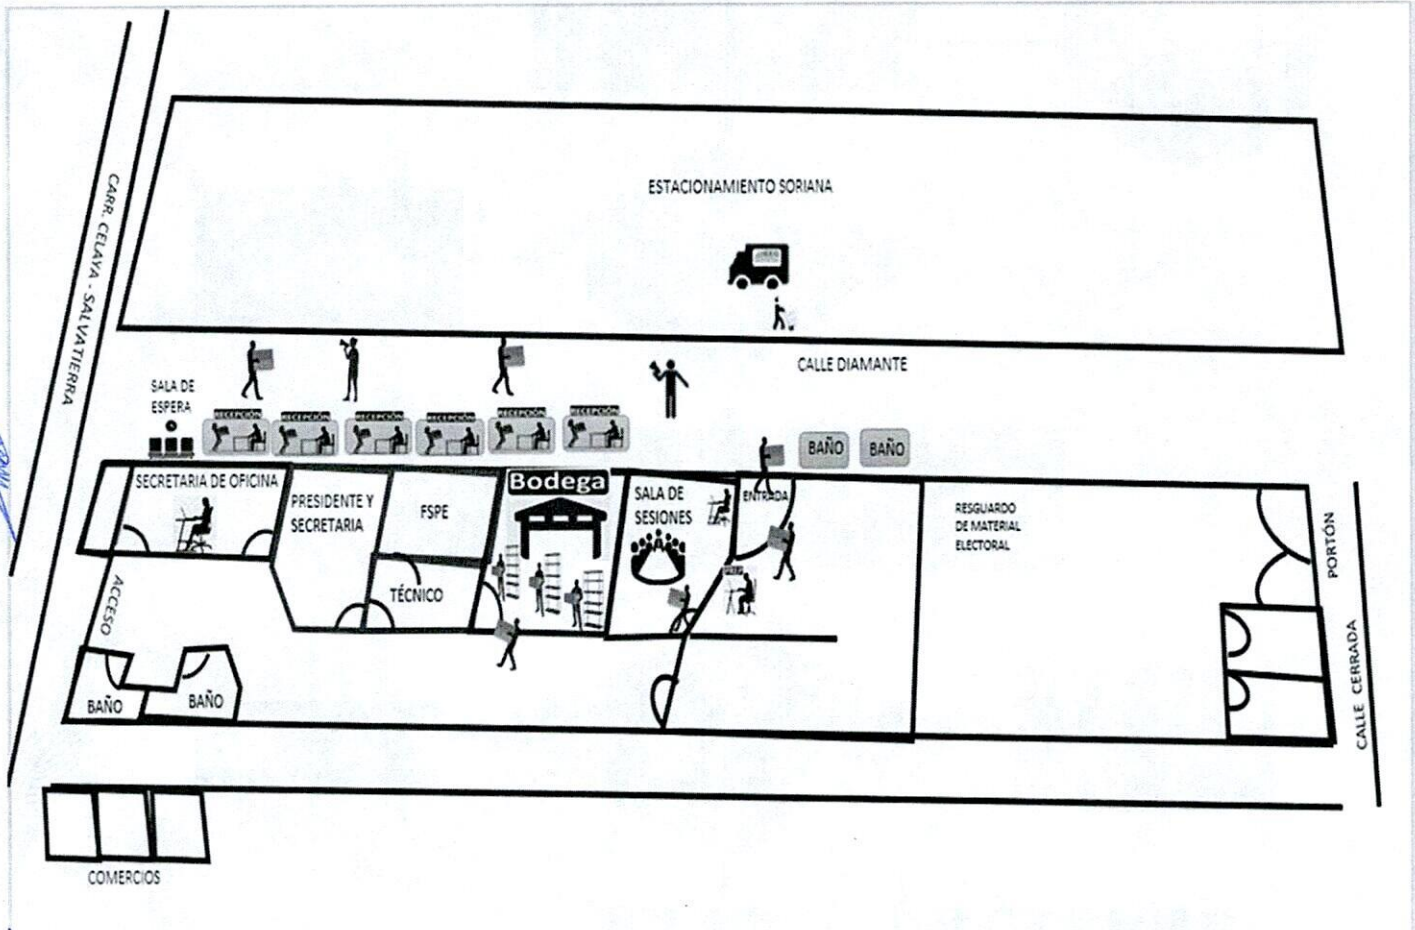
CARR. CELAYA - SALVATIERRA

ESTACIONAMIENTO SORIANA

CALLE DIAMANTE

SALA DE ESPERA

RECEPCIÓN

RECEPCIÓN

RECEPCIÓN

RECEPCIÓN

RECEPCIÓN

RECEPCIÓN

BAÑO

BAÑO

SECRETARIA DE OFICINA

PRESIDENTE Y SECRETARIA

FSPE

Bodega

SALA DE SESIONES

ENTRADA

RESGUARDO DE MATERIAL ELECTORAL

PORTÓN

TÉCNICO

ACCESO

BAÑO

BAÑO

CALLE CERRADA

COMERCIOS